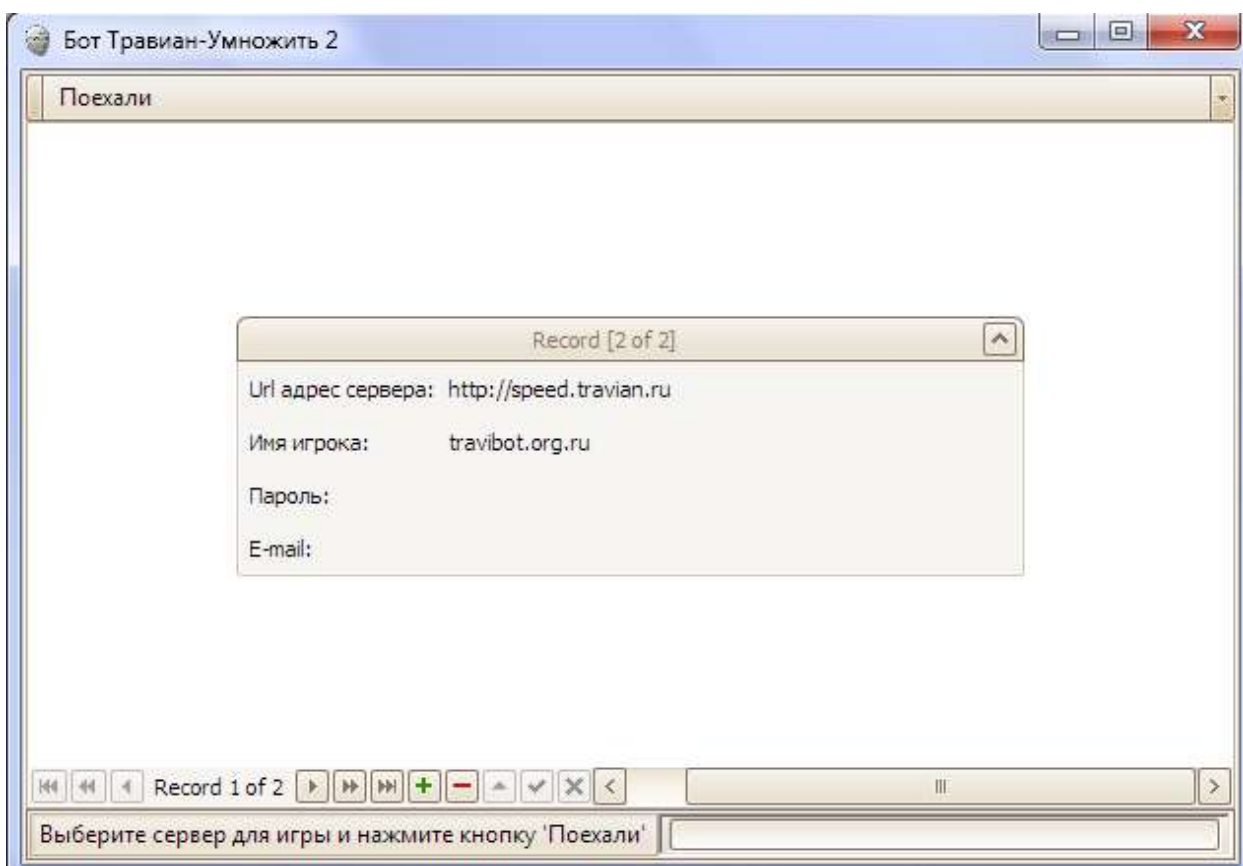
Бот Травиан-Умножить 2

Поехали

Record [2 of 2]

Url адрес сервера: http://speed.travian.ru

Имя игрока: travibot.org.ru

Пароль:

E-mail:

Record 1 of 2

Выберите сервер для игры и нажмите кнопку 'Поехали'